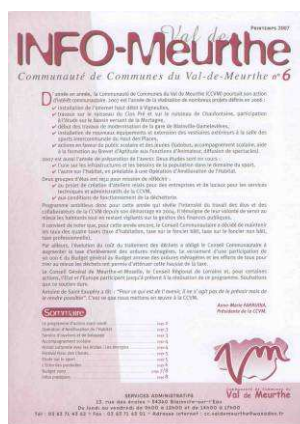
Val de
INFO-Meurthe
Printemps 2007
Communauté de Communes du Val-de-Meurthe n°6

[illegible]

Anne-Marie FARRUDJA
Présidente de la CCVM

Sommaire
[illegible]

Communauté de Communes du
Val de Meurthe

SERVICES ADMINISTRATIFS
22, rue des Écoles • 54360 Blainville-sur-l'Eau
Du lundi au vendredi de 9h00 à 12h00 et de 14h00 à 17h00
Tél : 03 83 75 45 62 • Fax : 03 83 75 43 81 • Adresse internet : cc.valdemeurthe@wanadoo.fr